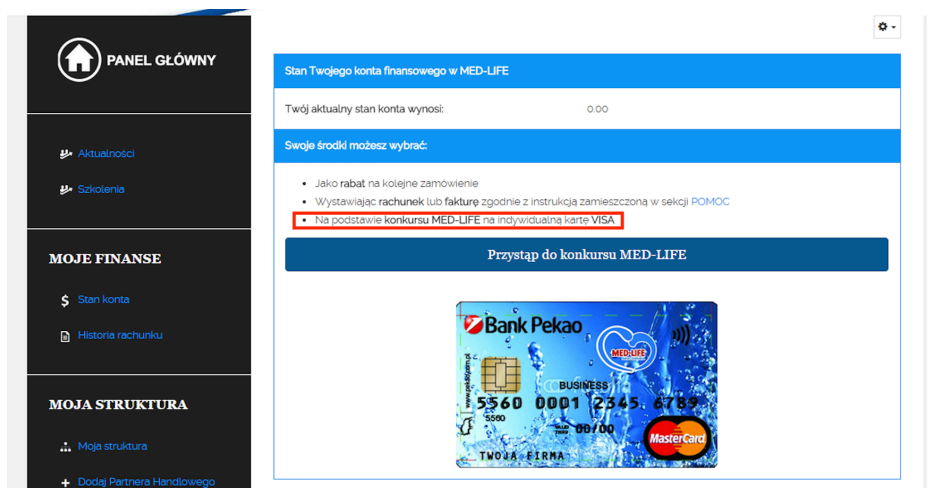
PANEL GŁÓWNY

Aktualności

Szkolenia

MOJE FINANSE

$ Stan konta

Historia rachunku

MOJA STRUKTURA

Moja struktura

+ Dodaj Partnera Handlowego

Stan Twojego konta finansowego w MED-LIFE

Twój aktualny stan konta wynosi: 0.00

Swoje środki możesz wybrać:

- Jako rabat na kolejne zamówienie
- Wystawiając rachunek lub fakturę zgodnie z instrukcją zamieszczoną w sekcji POMOC
- Na podstawie konkursu MED-LIFE na indywidualną kartę VISA

Przystąp do konkursu MED-LIFE

Bank Pekao
MED-LIFE
BUSINESS
5560 0001 2345 6789
5560
00/00
TWOJA FIRMA
MasterCard
www.pekao.com.pl